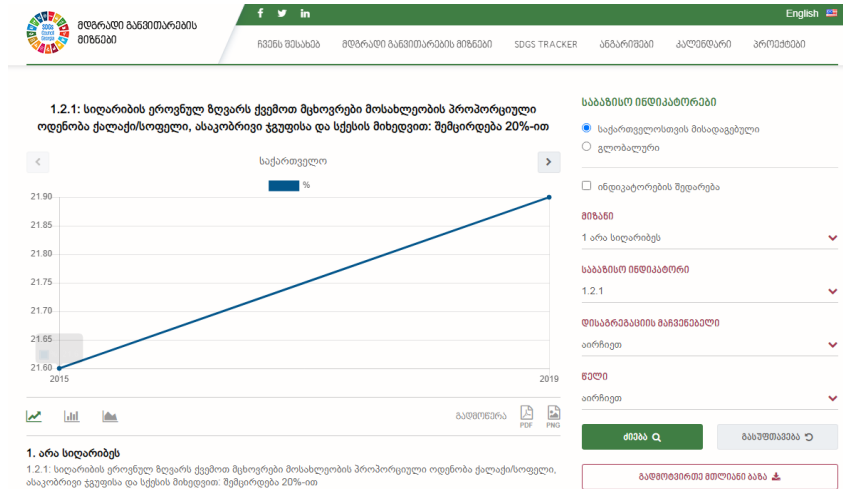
SDGs Council Georgia

მდგრადი განვითარების მიზნები

f  in

English

ჩვენს შესახებ   მდგრადი განვითარების მიზნები   SDGS TRACKER   ანგარიშები   კალენდარი   პროექტები

1.2.1: სიღარიბის ეროვნულ ზღვარს ქვემოთ მცხოვრები მოსახლეობის პროპორციული ოდენობა ქალაქი/სოფელი, ასაკობრივი ჯგუფისა და სქესის მიხედვით: შემცირდება 20%-ით

საქართველო

%

| 21.90 |
|---|
| 21.85 |
| 21.80 |
| 21.75 |
| 21.70 |
| 21.65 |
| 21.60 |

2015   2019

გადმოწერა   PDF   PNG

1. არა სიღარიბეს

1.2.1: სიღარიბის ეროვნულ ზღვარს ქვემოთ მცხოვრები მოსახლეობის პროპორციული ოდენობა ქალაქი/სოფელი, ასაკობრივი ჯგუფისა და სქესის მიხედვით: შემცირდება 20%-ით

საბაზისო ინდიკატორები

საქართველოსთვის მისადაგებული

გლობალური

ინდიკატორების შედარება

მიზანი

1 არა სიღარიბეს

საბაზისო ინდიკატორი

1.2.1

დისაგრეგაციის მაჩვენებელი

აირჩიეთ

წელი

აირჩიეთ

ძიება

გასუფთავება

გადმოწერეთ მთლიანი ბაზა